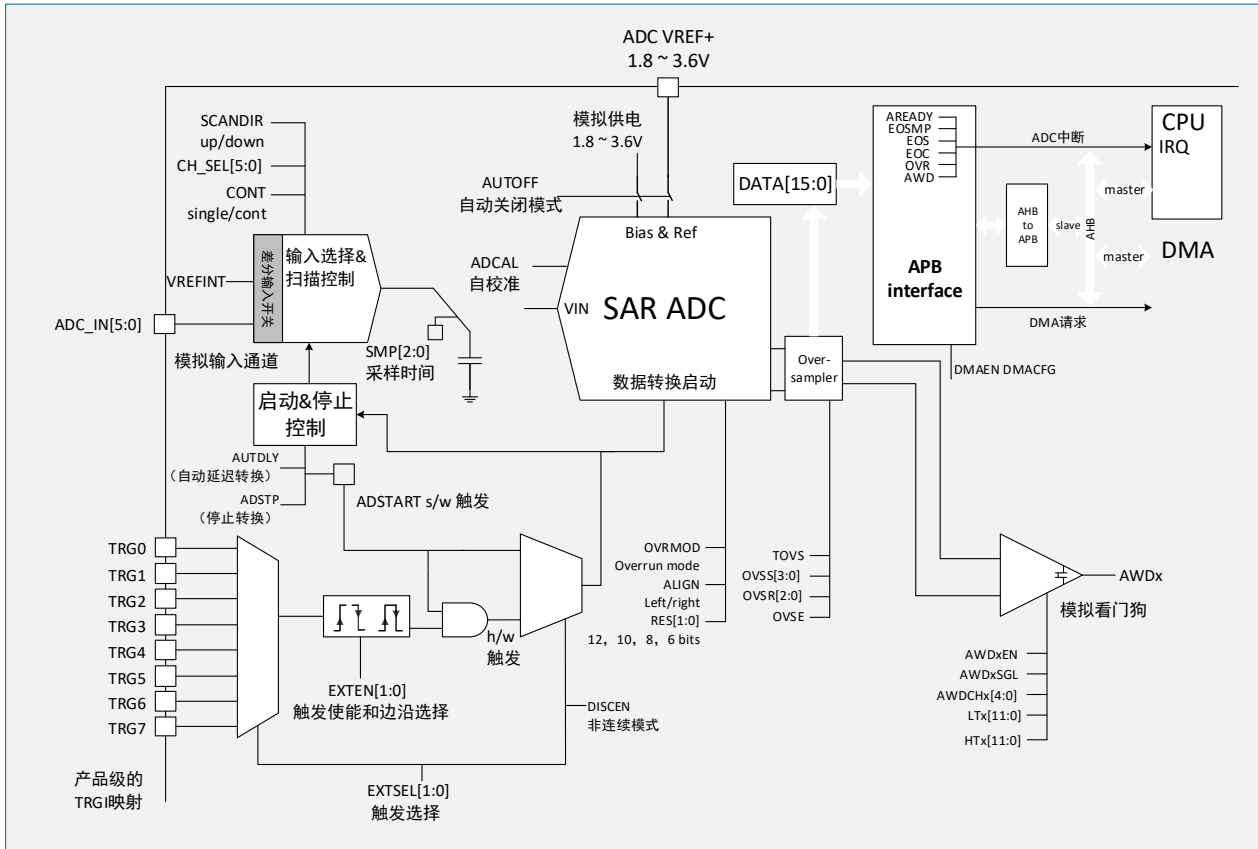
ADC VREF+
1.8 ~ 3.6V

SCANDIR
up/down
CH_SEL[5:0]
CONT
single/cont

模拟供电
1.8 ~ 3.6V

AUTOFF
自动关闭模式

DATA[15:0]

AREADY
EOSMP
EOS
EOC
OVR
AWD

ADC中断

CPU
IRQ

master

AHB to APB
slave
AHB
master
DMA

Bias & Ref

差分输入开关
输入选择&
扫描控制

VREFINT

ADCAL
自校准

VIN
SAR ADC

APB
interface

ADC_IN[5:0]

DMA请求

模拟输入通道

SMP[2:0]
采样时间

数据转换启动

Over-
sampler

DMAEN DMACFG

启动&停止
控制

AUTDLY
（自动延迟转换）
ADSTP
（停止转换）

ADSTART s/w 触发

TRG0
TRG1
TRG2
TRG3
TRG4
TRG5
TRG6
TRG7

OVRMOD
Overrun mode
ALIGN
Left/right
RES[1:0]
12，10，8，6 bits

TOVS
OVSS[3:0]
OVSR[2:0]
OVSE

AWDx
模拟看门狗

h/w
触发

EXTEN[1:0]
触发使能和边沿选择

DISCEN
非连续模式

AWDxEN
AWDxSGL
AWDCHx[4:0]
LTx[11:0]
HTx[11:0]

产品级的
TRGI映射

EXTSEL[1:0]
触发选择